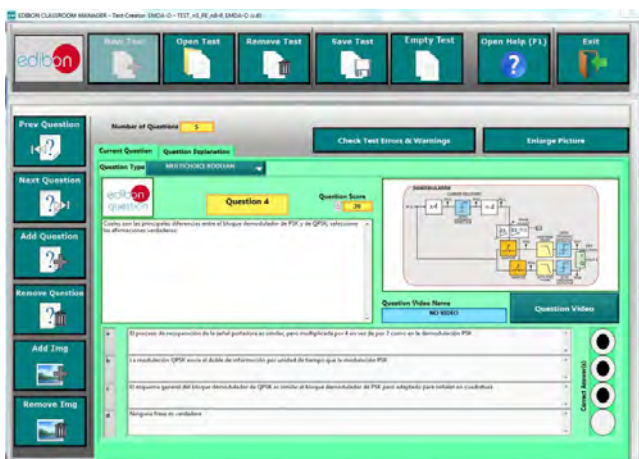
EDIBON CLASSROOM MANAGER - Test Creator EMDA-D - TEST_n3_RE_n8-8_EMDA-D (cd)

edibon

New Test

Open Test

Remove Test

Save Test

Empty Test

Open Help (F1)

Exit

Prev Question

Next Question

Add Question

Remove Question

Add Img

Remove Img

Number of Questions 5

Check Test Errors & Warnings

Enlarge Picture

Current Question

Question Explanation

Question Type MULTICHOICE BOOLEAN

edibon question

Question 4

Question Score 20

Cuáles son las principales diferencias entre el bloque demodulador de PSK y de QPSK, seleccione las afirmaciones verdaderas:

Question Video Name

NO VIDEO

Question Video

a El proceso de recuperación de la señal portadora es similar, pero multiplicada por 4 en vez de por 2 como en la demodulación PSK

b La modulación QPSK envía el doble de información por unidad de tiempo que la modulación PSK

c El esquema general del bloque demodulador de QPSK es similar al bloque demodulador de PSK pero adaptado para señales en cuadratura

d Ninguna frase es verdadera

Correct Answer(s)